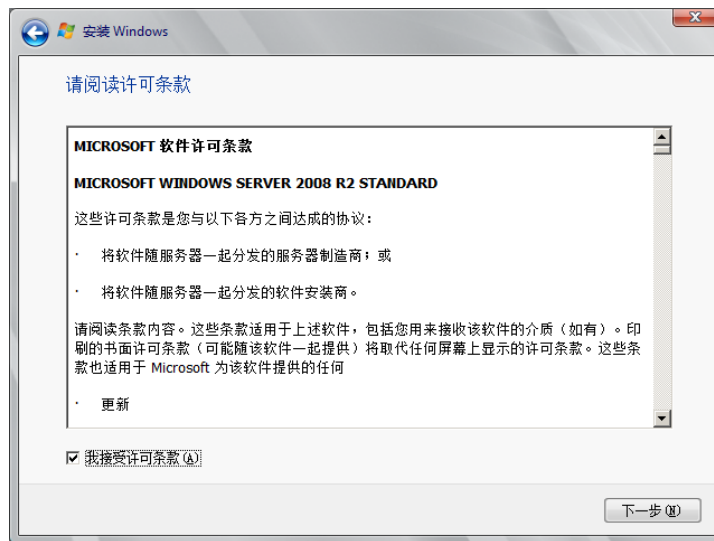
安装 Windows

请阅读许可条款

MICROSOFT 软件许可条款

MICROSOFT WINDOWS SERVER 2008 R2 STANDARD

这些许可条款是您与以下各方之间达成的协议：

· 将软件随服务器一起分发的服务器制造商；或

· 将软件随服务器一起分发的软件安装商。

请阅读条款内容。这些条款适用于上述软件，包括您用来接收该软件的介质（如有）。印刷的书面许可条款（可能随该软件一起提供）将取代任何屏幕上显示的许可条款。这些条款也适用于 Microsoft 为该软件提供的任何

· 更新

☑ 我接受许可条款(A)

下一步(N)